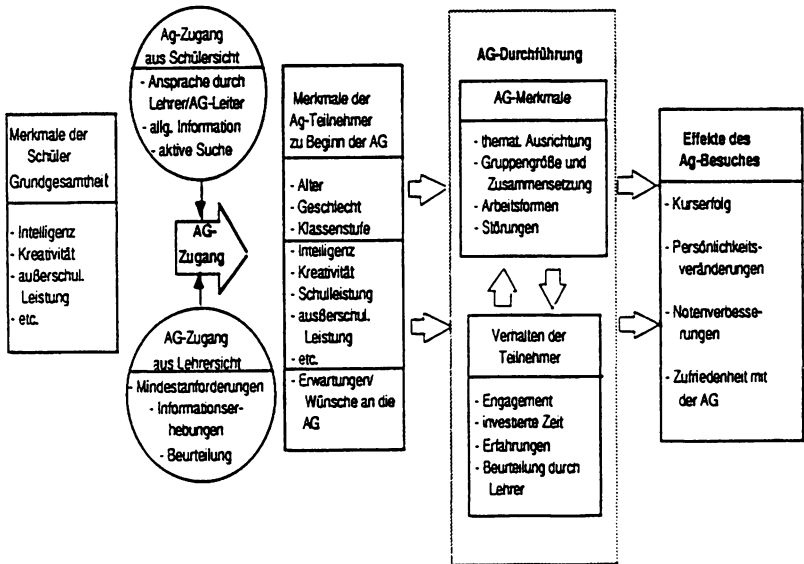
Merkmale der Schüler Grundgesamtheit

- Intelligenz
- Kreativität
- außerschul. Leistung
- etc.

Ag-Zugang aus Schülersicht

- Ansprache durch Lehrer/AG-Leiter
- allg. Information
- aktive Suche

AG-Zugang

AG-Zugang aus Lehrersicht

- Mindestanforderungen
- Informationserhebungen
- Beurteilung

Merkmale der Ag-Teilnehmer zu Beginn der AG

- Alter
- Geschlecht
- Klassenstufe

- Intelligenz
- Kreativität
- Schulleistung
- außerschul. Leistung
- etc.

- Erwartungen/ Wünsche an die AG

AG-Durchführung

AG-Merkmale

- themat. Ausrichtung
- Gruppengröße und Zusammensetzung
- Arbeitsformen
- Störungen

Verhalten der Teilnehmer

- Engagement
- investierte Zeit
- Erfahrungen
- Beurteilung durch Lehrer

Effekte des Ag-Besuches

- Kurserfolg

- Persönlichkeitsveränderungen

- Notenverbesserungen

- Zufriedenheit mit der AG